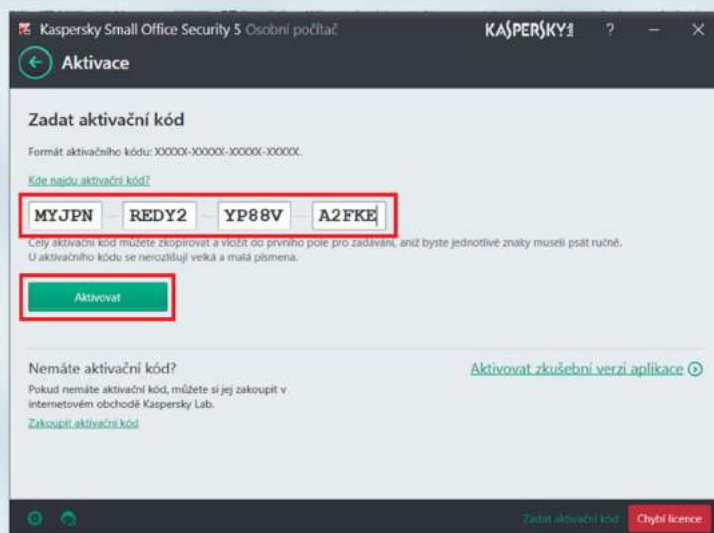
Kaspersky Small Office Security 5 Osobní počítač

KASPERSKY

?

Aktivace

Zadat aktivační kód

Formát aktivačního kódu: XXXXX-XXXXX-XXXXX-XXXXX.

Kde najdu aktivační kód?

MYJPN REDY2 YP88V A2FKE

Celý aktivační kód můžete zkopírovat a vložit do prvního pole pro zadávání, aniž byste jednotlivé znaky museli psát ručně. U aktivačního kódu se nerozlišují velká a malá písmena.

Aktivovat

Nemáte aktivační kód?

Pokud nemáte aktivační kód, můžete si jej zakoupit v internetovém obchodě Kaspersky Lab.

Zakoupit aktivační kód

Aktivovat zkušební verzi aplikace

Zadat aktivační kód

Chybí licence